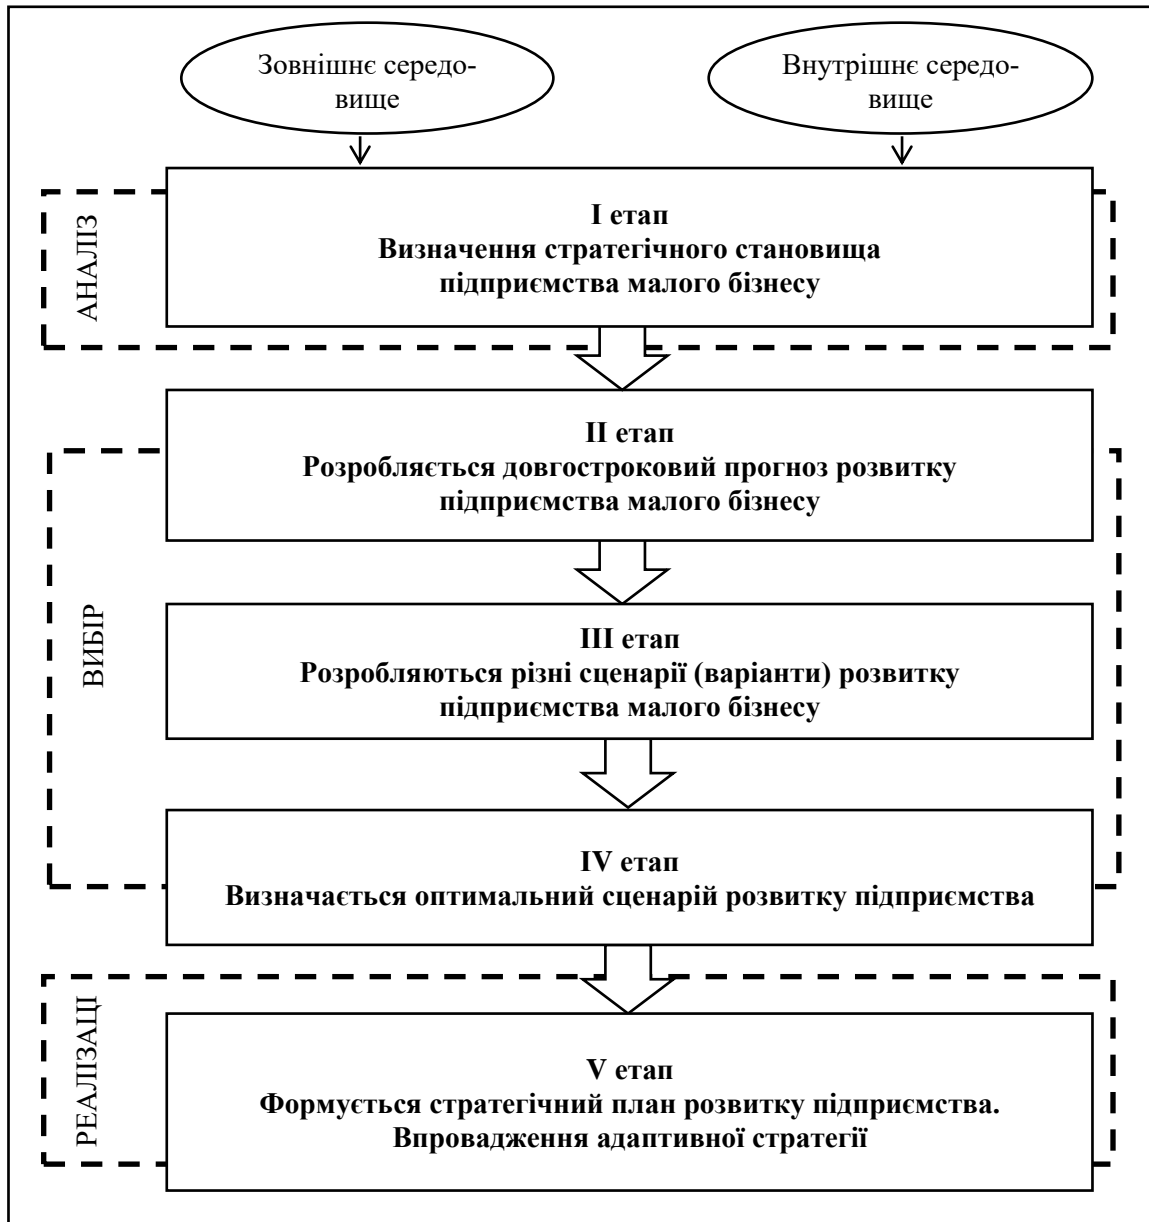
Зовнішнє середовище

Внутрішнє середовище

АНАЛІЗ

I етап
Визначення стратегічного становища підприємства малого бізнесу

II етап
Розробляється довгостроковий прогноз розвитку підприємства малого бізнесу

ВИБІР

III етап
Розробляються різні сценарії (варіанти) розвитку підприємства малого бізнесу

IV етап
Визначається оптимальний сценарій розвитку підприємства

РЕАЛІЗАЦІ

V етап
Формується стратегічний план розвитку підприємства.
Впровадження адаптивної стратегії